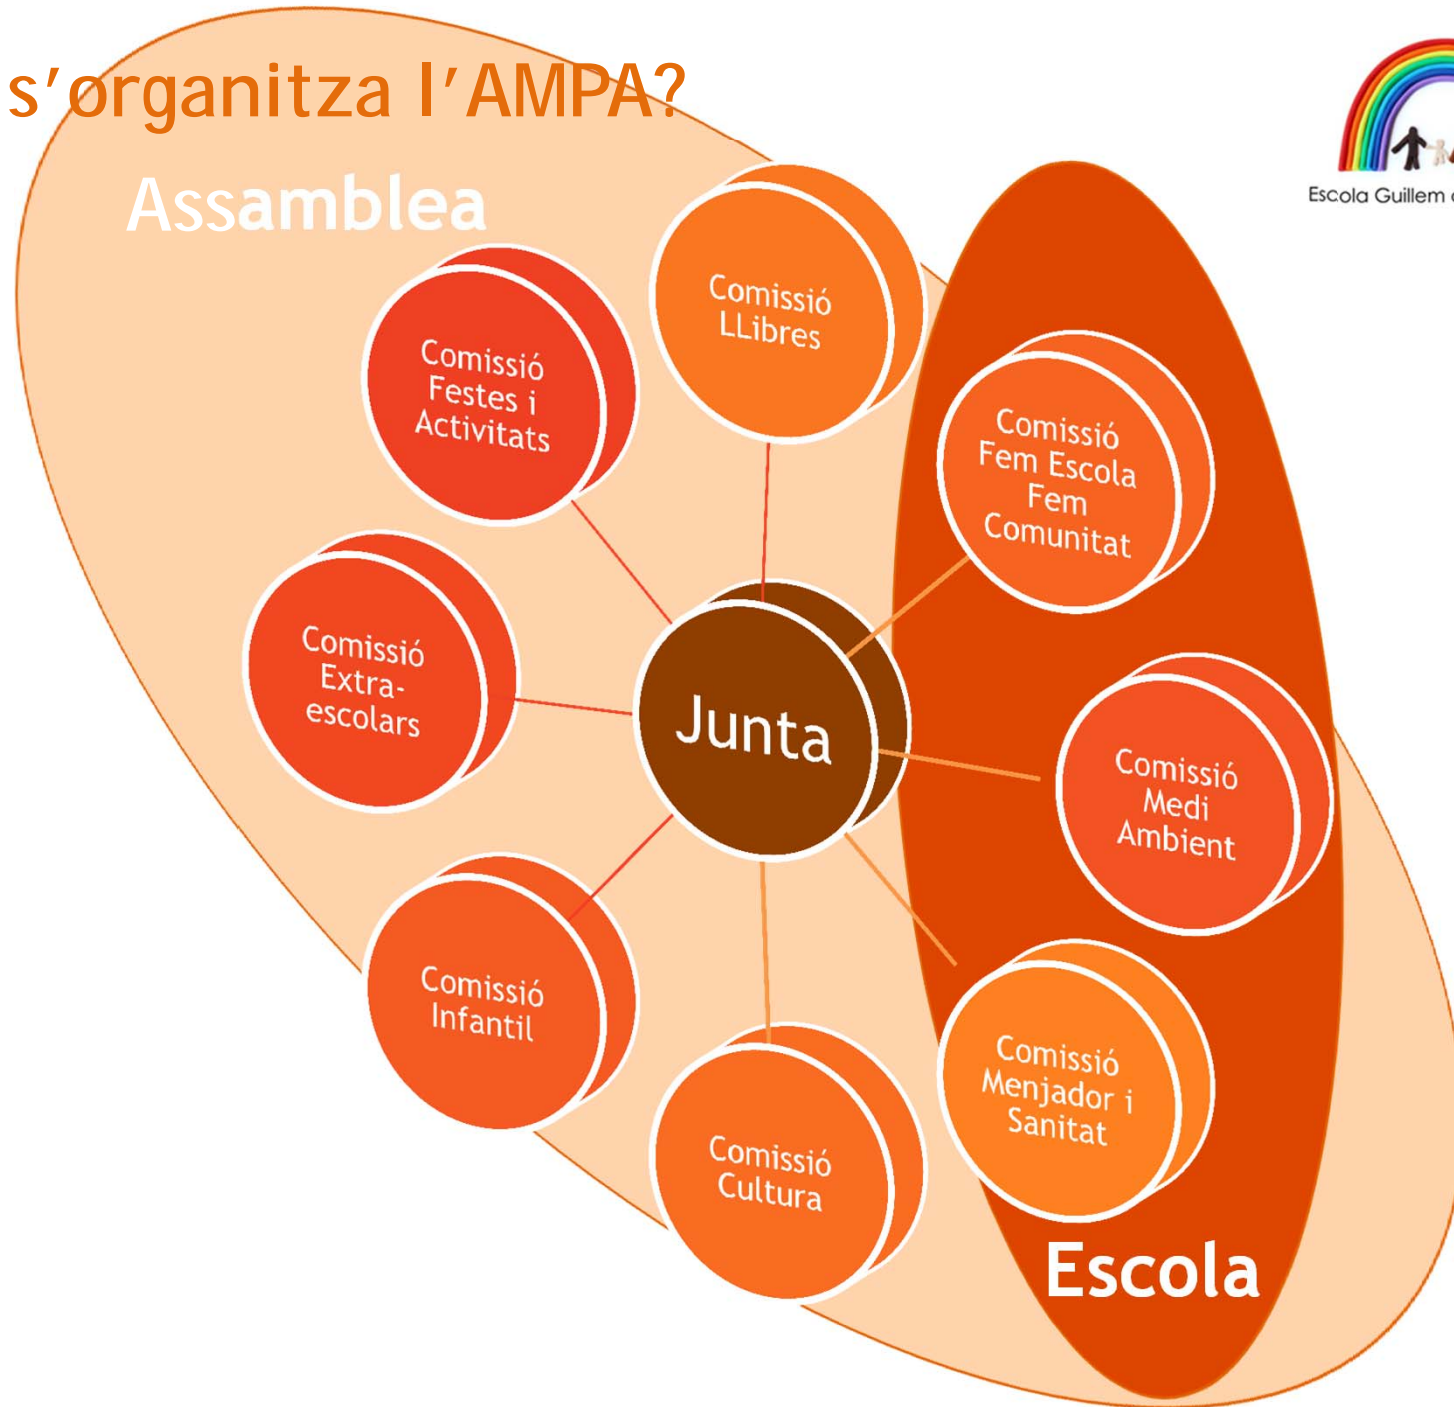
s'organitza l'AMPA?

Escola Guillem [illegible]

Assamblea

Comissió LLibres

Comissió Festes i Activitats

Comissió Fem Escola Fem Comunitat

Comissió Extra-escolars

Junta

Comissió Medi Ambient

Comissió Infantil

Comissió Menjador i Sanitat

Comissió Cultura

Escola